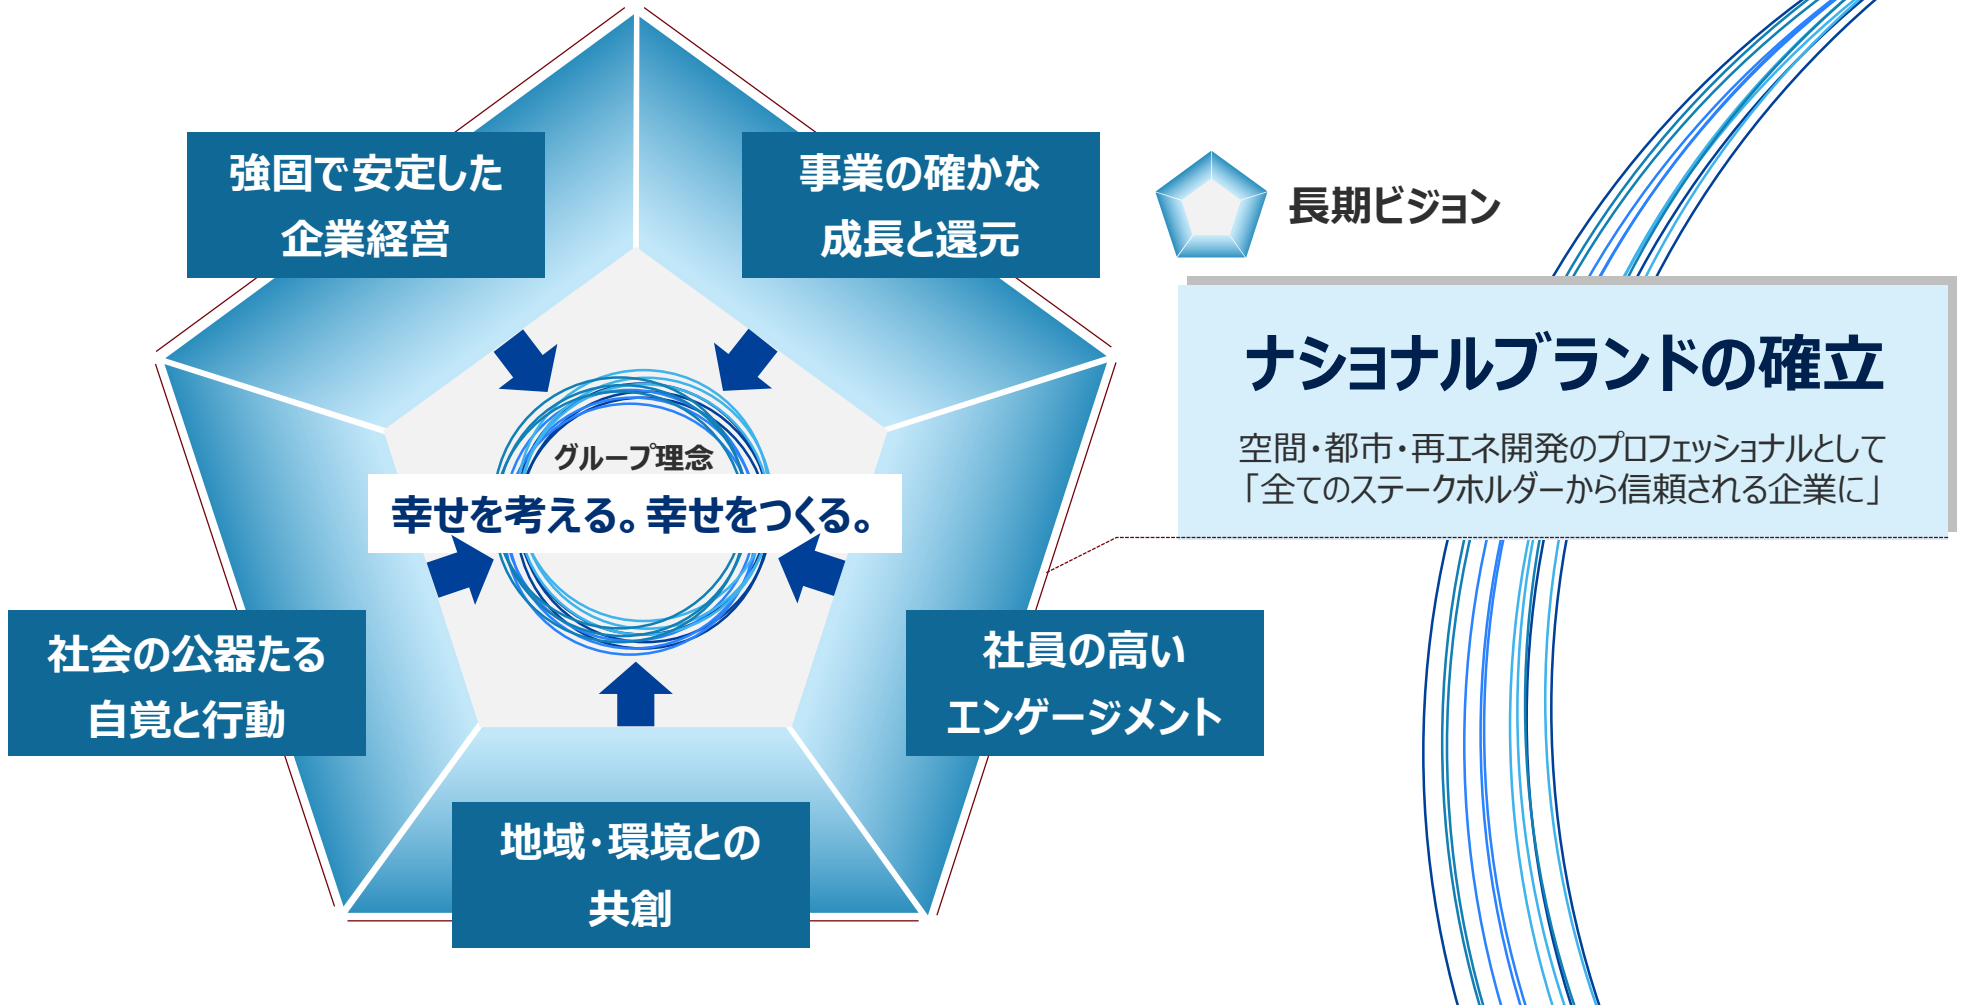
強固で安定した企業経営

事業の確かな成長と還元

長期ビジョン

ナショナルブランドの確立

空間・都市・再エネ開発のプロフェッショナルとして「全てのステークホルダーから信頼される企業に」

グループ理念

幸せを考える。幸せをつくる。

社会の公器たる自覚と行動

社員の高いエンゲージメント

地域・環境との共創